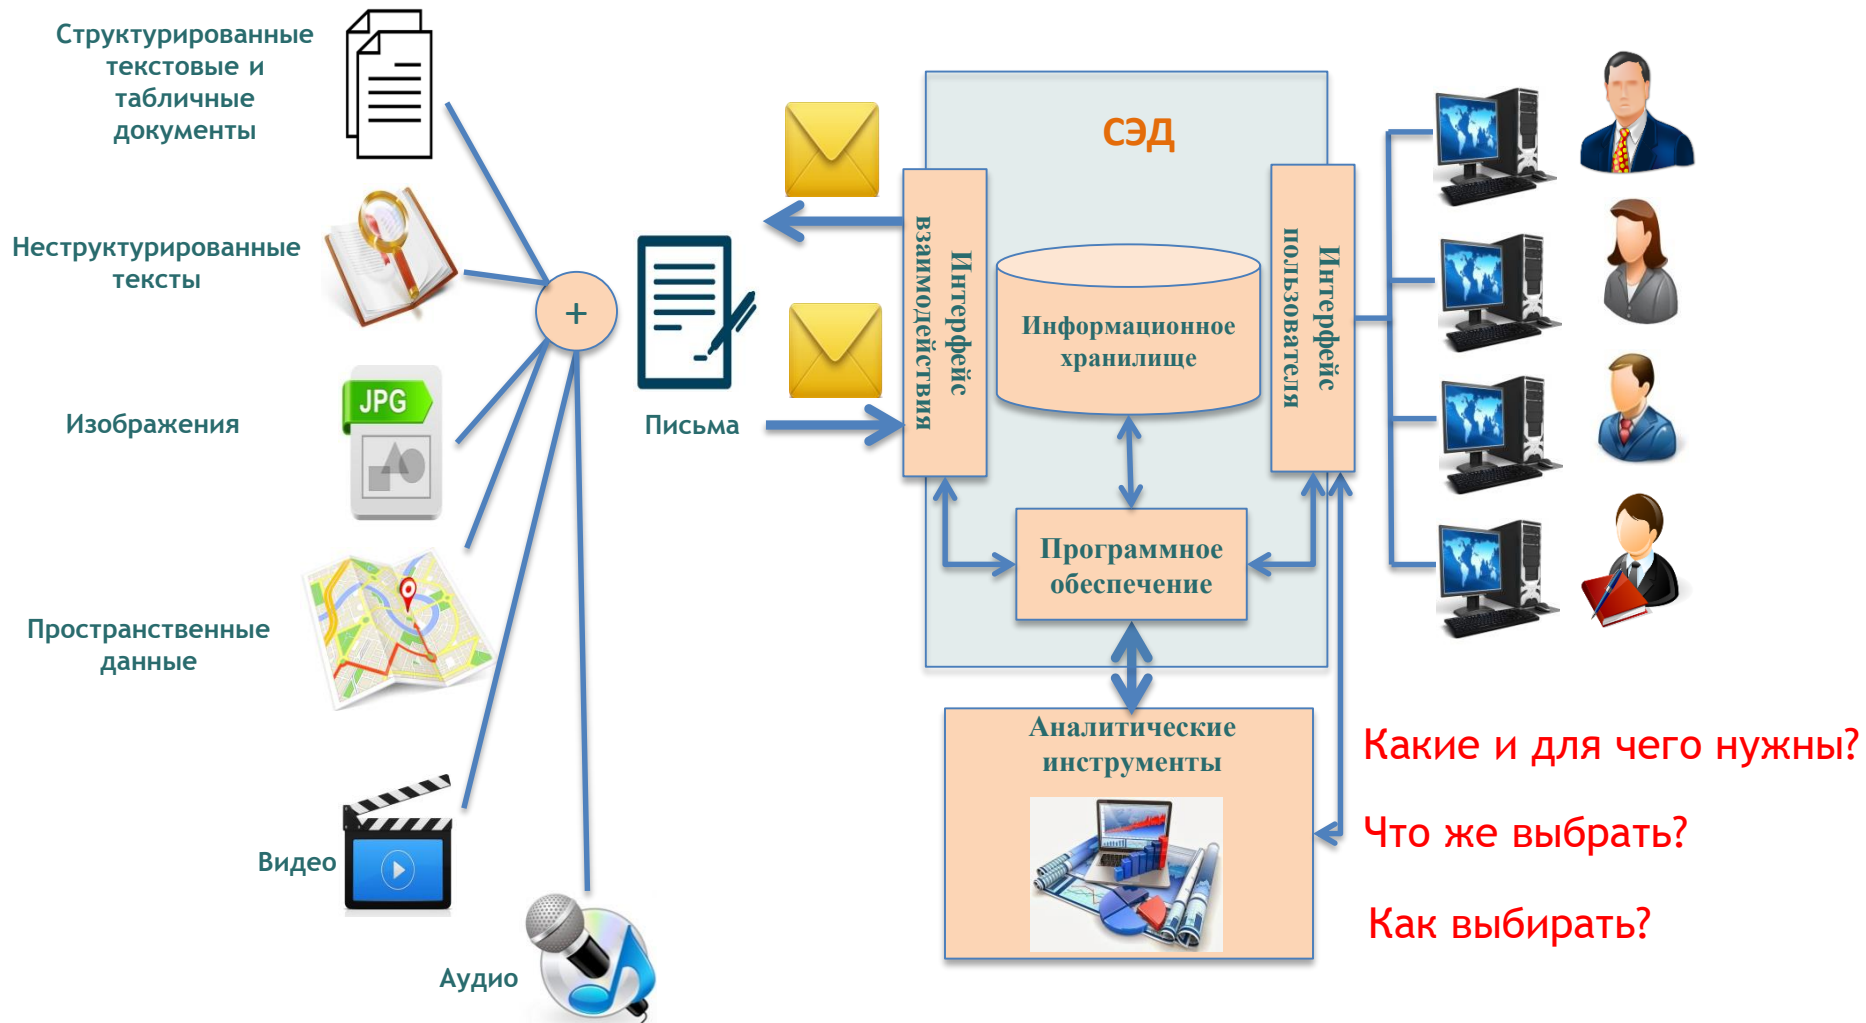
Структурированные текстовые и табличные документы

Неструктурированные тексты

Изображения

JPG

Пространственные данные

Видео

Аудио

+

Письма

СЭД

Интерфейс взаимодействия

Информационное хранилище

Интерфейс пользователя

Программное обеспечение

Аналитические инструменты

Какие и для чего нужны?

Что же выбрать?

Как выбирать?